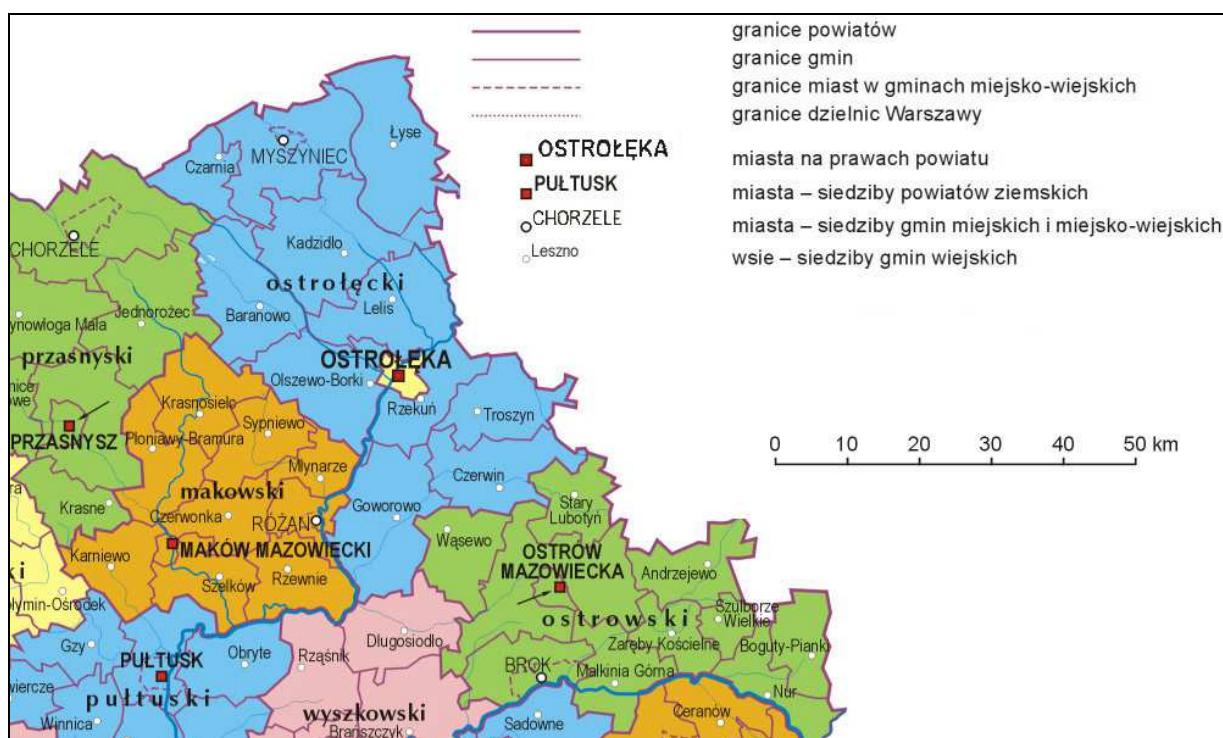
granice powiatów
granice gmin
granice miast w gminach miejsko-wiejskich
granice dzielnic Warszawy

OSTROŁĘKA miasta na prawach powiatu
PUŁTUSK miasta – siedziby powiatów ziemskich
CHORZELE miasta – siedziby gmin miejskich i miejsko-wiejskich
Leszno wsie – siedziby gmin wiejskich

0 10 20 30 40 50 km

Łyse
MYSZYNIEC
Czarnia
CHORZELE
Kadzidło
ostrołęcki
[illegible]ynowłoga Mała
Jednorożec
Baranowo
Lelis
przasnyski
OSTROŁĘKA
Olszewo-Borki
Rzekuń
Troszyn
PRZASNYSZ
Krasnosielc
Płoniawy-Bramura
Sypniewo
Młynarze
makowski
Czerwin
Stary Lubotyń
Krasne
Czerwonka
RÓŻAN
Goworowo
Karniewo
MAKÓW MAZOWIECKI
Wąsewo
OSTRÓW MAZOWIECKA
Andrzejewo
Szelków
Rzewnie
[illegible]łymin-Ośrodek
ostrowski
Szulborze Wielkie
Zaręby Kościelne
Boguty-Pianki
Gzy
PUŁTUSK
Obryte
Rząśnik
Długosiodło
BROK
Małkinia Górna
Nur
pułtuski
wyszkowski
Brańszczyk
Sadowne
Ceranów
Winnica
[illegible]ercze